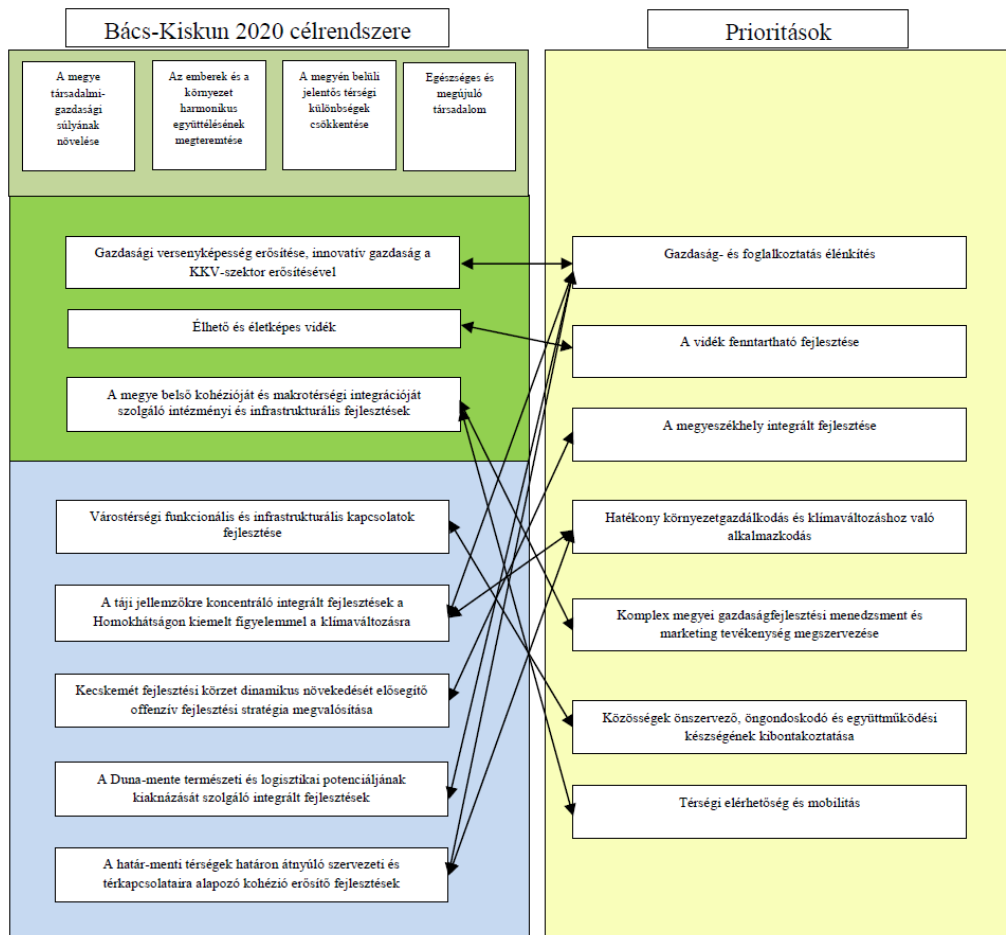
Bács-Kiskun 2020 célrendszere

Prioritások

A megye társadalmi-gazdasági súlyának növelése

Az emberek és a környezet harmonikus együttélésének megteremtése

A megyén belüli jelentős térségi különbségek csökkentése

Egészséges és megújuló társadalom

Gazdasági versenyképesség erősítése, innovatív gazdaság a KKV-szektor erősítésével

Élhető és életképes vidék

A megye belső kohézióját és makrotérségi integrációját szolgáló intézményi és infrastrukturális fejlesztések

Várostérségi funkcionális és infrastrukturális kapcsolatok fejlesztése

A táji jellemzőkre koncentráló integrált fejlesztések a Homokhátságon kiemelt figyelemmel a klímaváltozásra

Kecskemét fejlesztési körzet dinamikus növekedését elősegítő offenzív fejlesztési stratégia megvalósítása

A Duna-mente természeti és logisztikai potenciáljának kiaknázását szolgáló integrált fejlesztések

A határ-menti térségek határon átnyúló szervezeti és térkapcsolataira alapozó kohézió erősítő fejlesztések

Gazdaság- és foglalkoztatás élénkítés

A vidék fenntartható fejlesztése

A megyeszékhely integrált fejlesztése

Hatékony környezetgazdálkodás és klímaváltozáshoz való alkalmazkodás

Komplex megyei gazdaságfejlesztési menedzsment és marketing tevékenység megszervezése

Közösségek önszervező, öngondoskodó és együttműködési készségének kibontakoztatása

Térségi elérhetőség és mobilitás